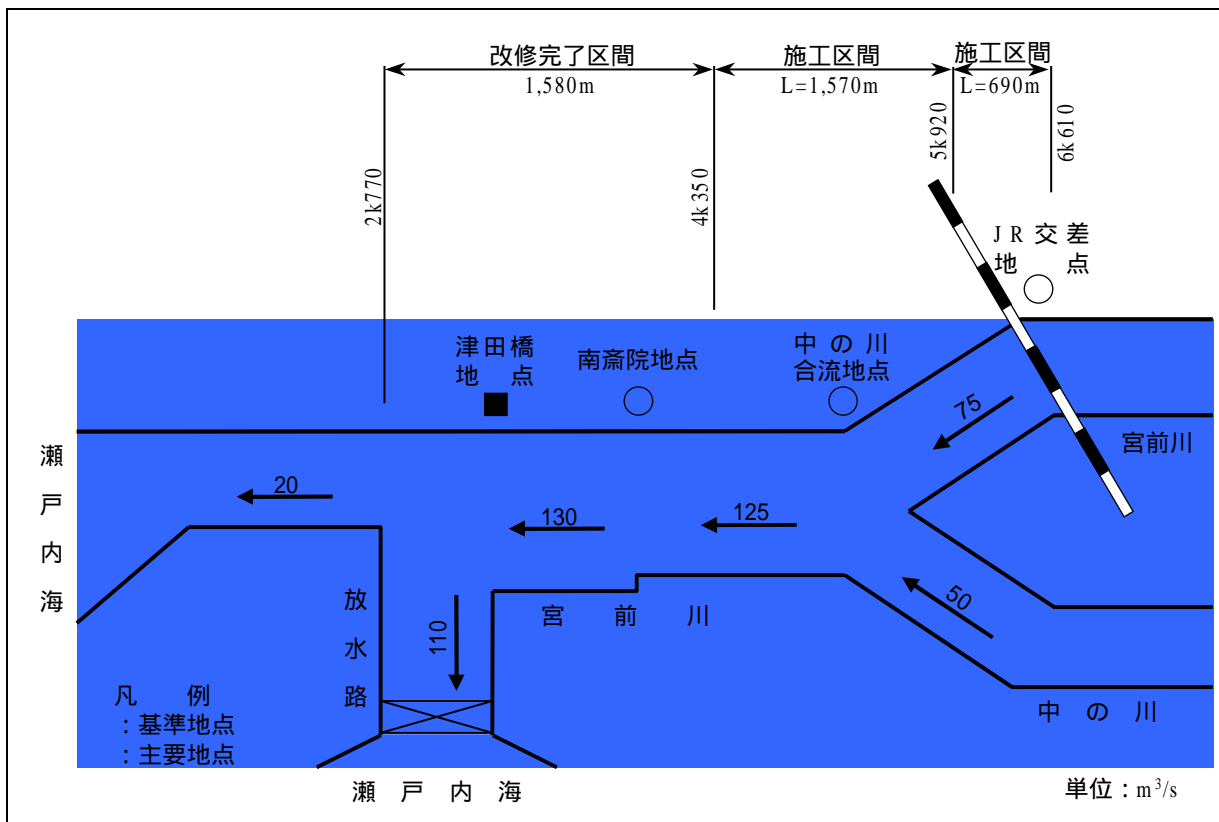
改修完了区間
1,580m
施工区間
L=1,570m
施工区間
L=690m
2k770
4k350
5k920
6k610
JR交差地点
津田橋地点
南斎院地点
中の川合流地点
75
宮前川
瀬戸内海
20
130
125
50
放水路
110
宮前川
中の川
凡例
：基準地点
：主要地点
瀬戸内海
単位：$m^3/s$